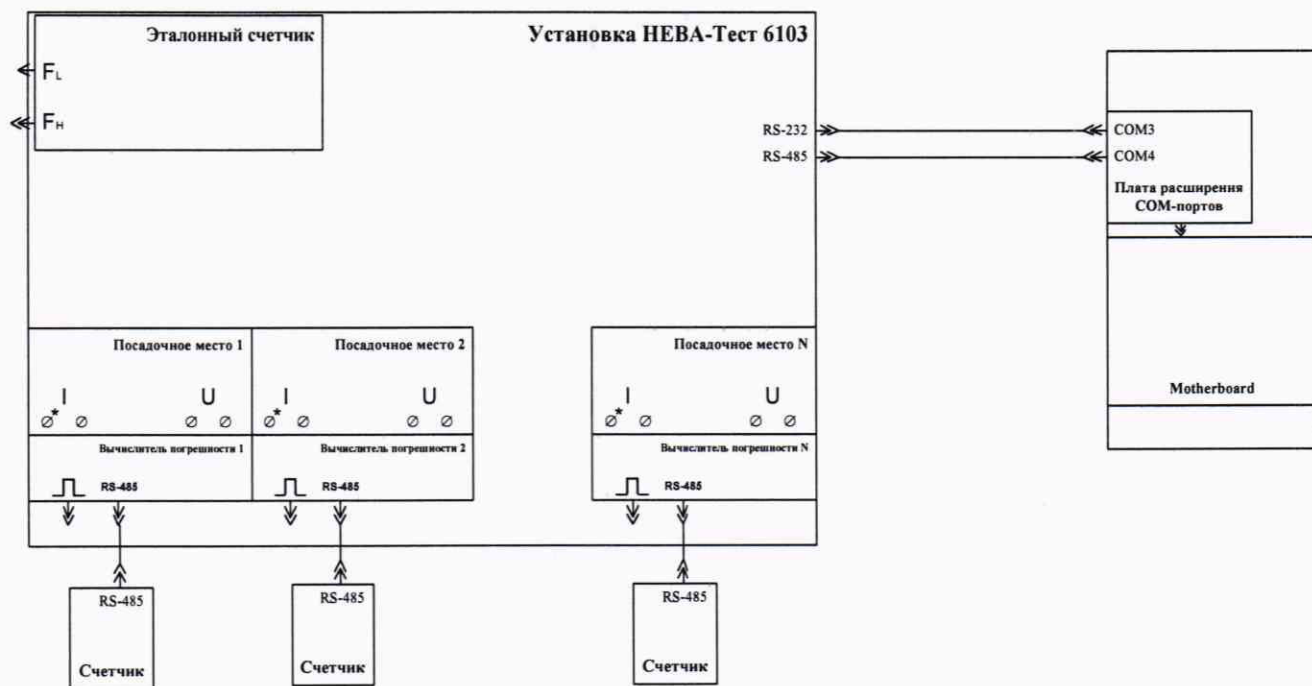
Эталонный счетчик

$F_L$

$F_H$

Установка НЕВА-Тест 6103

RS-232

RS-485

COM3

COM4

Плата расширения COM-портов

Motherboard

Посадочное место 1

I U

Вычислитель погрешности 1

RS-485

Посадочное место 2

I U

Вычислитель погрешности 2

RS-485

Посадочное место N

I U

Вычислитель погрешности N

RS-485

RS-485

Счетчик

RS-485

Счетчик

RS-485

Счетчик